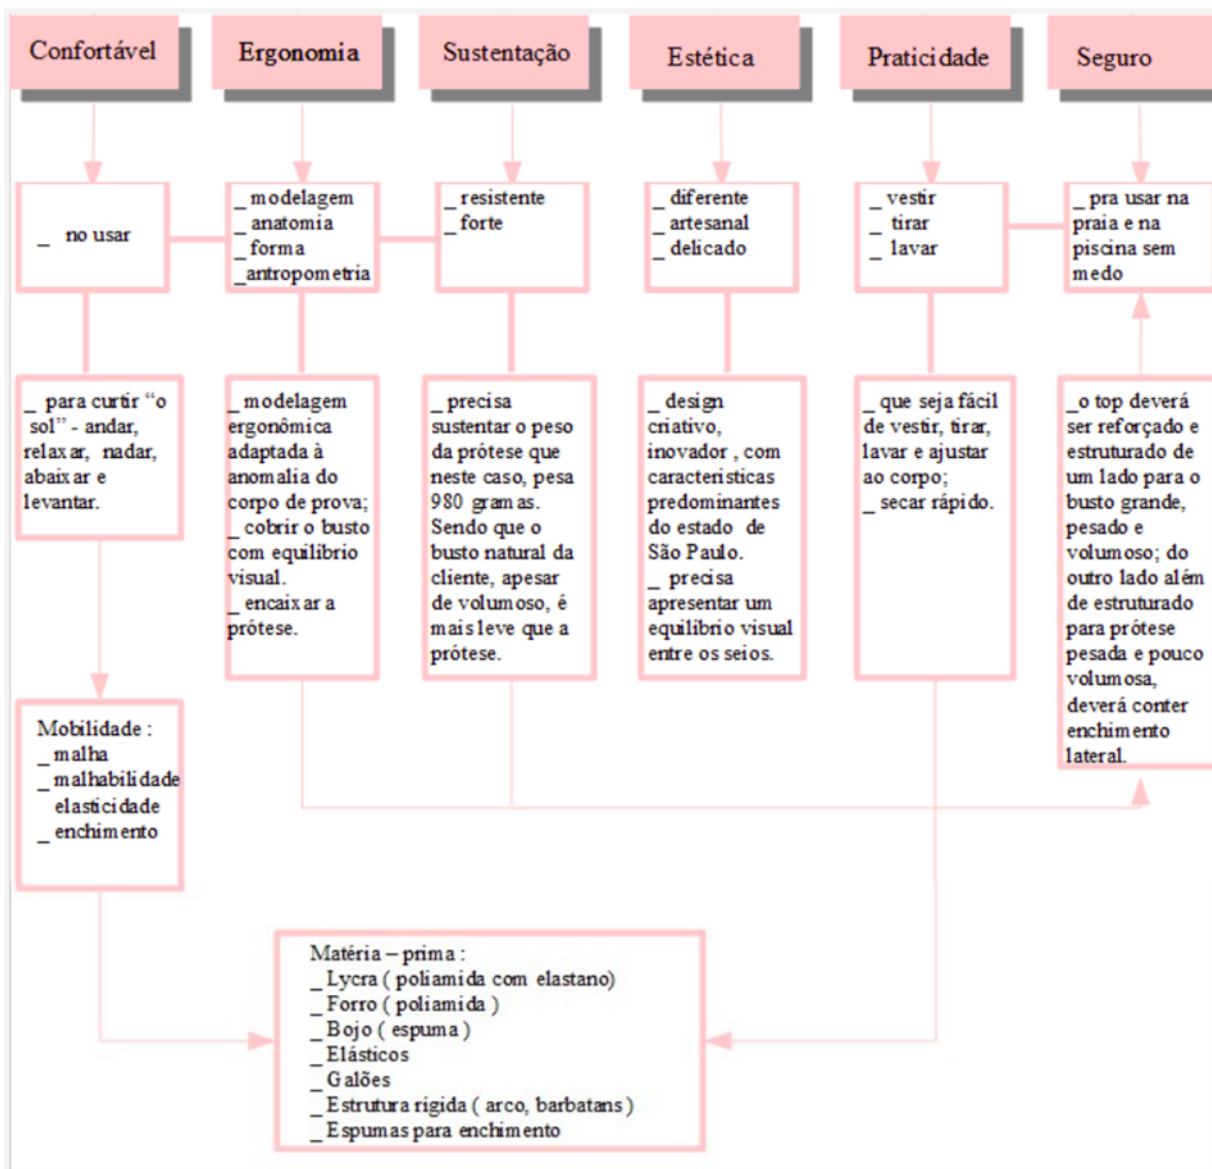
Confortável

Ergonomia

Sustentação

Estética

Praticidade

Seguro

_ no usar

_ modelagem
_ anatomia
_ forma
_ antropometria

_ resistente
_ forte

_ diferente
_ artesanal
_ delicado

_ vestir
_ tirar
_ lavar

_ pra usar na praia e na piscina sem medo

_ para curtir "o sol" - andar, relaxar, nadar, abaixar e levantar.

_ modelagem ergonômica adaptada à anomalia do corpo de prova;
_ cobrir o busto com equilíbrio visual.
_ encaixar a prótese.

_ precisa sustentar o peso da prótese que neste caso, pesa 980 gramas. Sendo que o busto natural da cliente, apesar de volumoso, é mais leve que a prótese.

_ design criativo, inovador, com características predominantes do estado de São Paulo.
_ precisa apresentar um equilíbrio visual entre os seios.

_ que seja fácil de vestir, tirar, lavar e ajustar ao corpo;
_ secar rápido.

_ o top deverá ser reforçado e estruturado de um lado para o busto grande, pesado e volumoso; do outro lado além de estruturado para prótese pesada e pouco volumosa, deverá conter enchimento lateral.

Mobilidade :
_ malha
_ malhabilidade elasticidade
_ enchimento

Matéria – prima :
_ Lycra ( poliamida com elastano)
_ Forro ( poliamida )
_ Bojo ( espuma )
_ Elásticos
_ Galões
_ Estrutura rígida ( arco, barbatans )
_ Espumas para enchimento